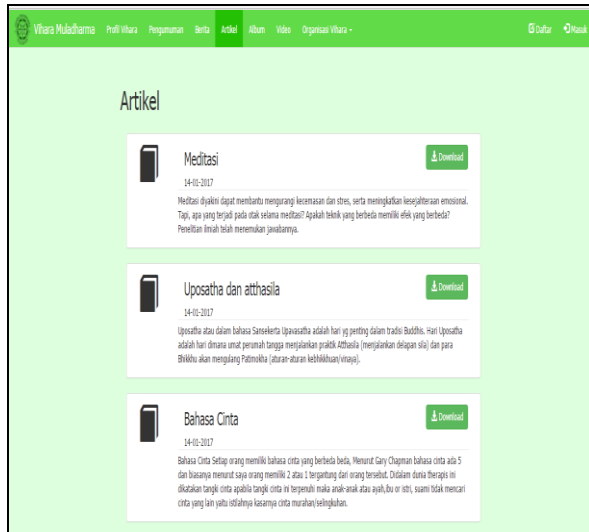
Vihara Muladharma Profil Vihara Pengumuman Berita Artikel Album Video Organisasi Vihara ▾ Daftar Masuk

Artikel

Meditasi

Download

14-01-2017

Meditasi diyakini dapat membantu mengurangi kecemasan dan stres, serta meningkatkan kesejahteraan emosional. Tapi, apa yang terjadi pada otak selama meditasi? Apakah teknik yang berbeda memiliki efek yang berbeda? Penelitian ilmiah telah menemukan jawabannya.

Uposatha dan atthasila

Download

14-01-2017

Uposatha atau dalam bahasa Sansekerta Upavasatha adalah hari yg penting dalam tradisi Buddhis. Hari Uposatha adalah hari dimana umat perumah tangga menjalankan praktik Atthasila (menjalankan delapan sila) dan para Bhikkhu akan mengulang Patimokha (aturan-aturan kebhikkhuan/vinaya).

Bahasa Cinta

Download

14-01-2017

Bahasa Cinta Setiap orang memiliki bahasa cinta yang berbeda beda, Menurut Gary Chapman bahasa cinta ada 5 dan biasanya menurut saya orang memiliki 2 atau 1 tergantung dari orang tersebut. Didalam dunia therapis ini dikatakan tangki cinta apabila tangki cinta ini terpenuhi maka anak-anak atau ayah,ibu or istri, suami tidak mencari cinta yang lain yaitu istilahnya kasarnya cinta murahan/selingkuhan.